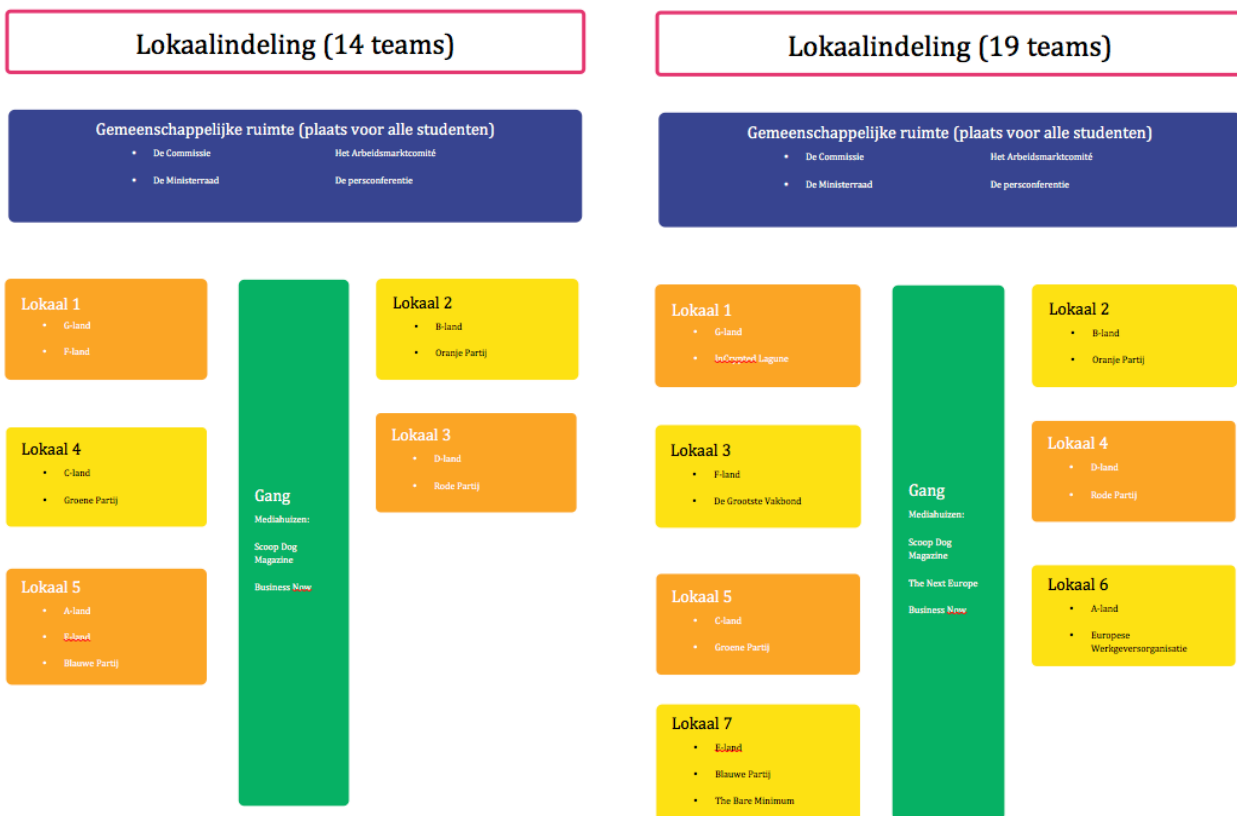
Lokaalindeling (14 teams)

Gemeenschappelijke ruimte (plaats voor alle studenten)
- De Commissie
- De Ministerraad

Het Arbeidsmarktcomité
De persconferentie

Lokaal 1
- G-land
- F-land

Lokaal 4
- C-land
- Groene Partij

Lokaal 5
- A-land
- E-land
- Blauwe Partij

Gang
Mediahuizen:
Scoop Dog Magazine
Business Now

Lokaal 2
- B-land
- Oranje Partij

Lokaal 3
- D-land
- Rode Partij

Lokaalindeling (19 teams)

Gemeenschappelijke ruimte (plaats voor alle studenten)
- De Commissie
- De Ministerraad

Het Arbeidsmarktcomité
De persconferentie

Lokaal 1
- G-land
- InCrowted Lagune

Lokaal 3
- F-land
- De Grootste Vakbond

Lokaal 5
- C-land
- Groene Partij

Lokaal 7
- E-land
- Blauwe Partij
- The Bare Minimum

Gang
Mediahuizen:
Scoop Dog Magazine
The Next Europe
Business Now

Lokaal 2
- B-land
- Oranje Partij

Lokaal 4
- D-land
- Rode Partij

Lokaal 6
- A-land
- Europese Werkgeversorganisatie